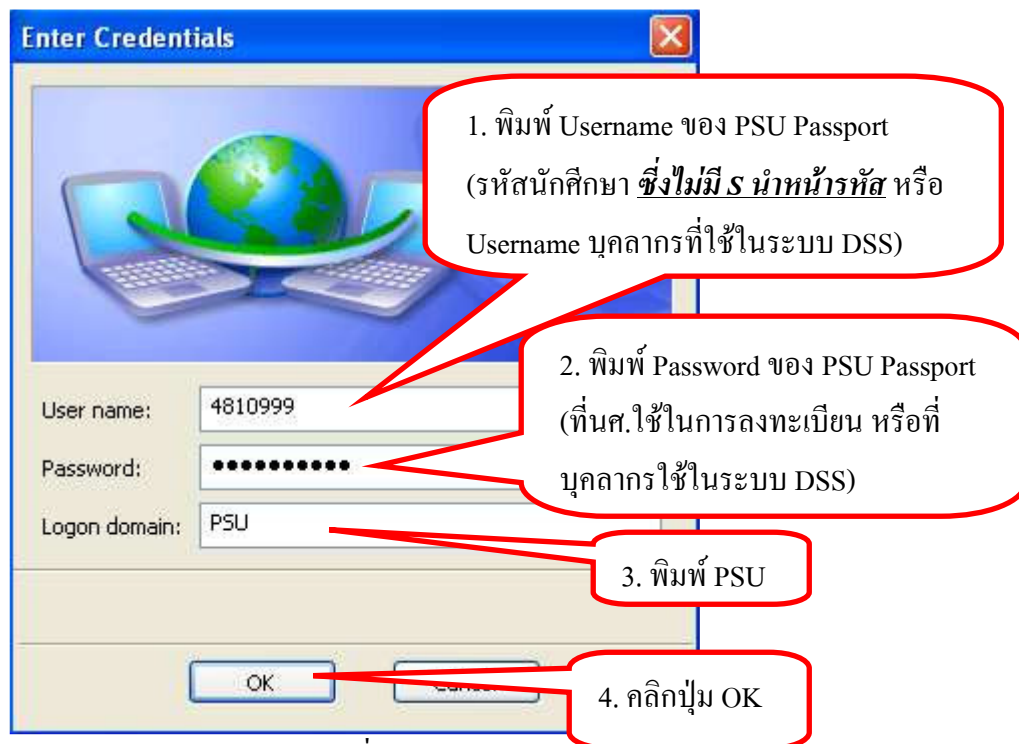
Enter Credentials

1. พิมพ์ Username ของ PSU Passport (รหัสนักศึกษา ซึ่งไม่มี S นำหน้ารหัส หรือ Username บุคลากรที่ใช้ในระบบ DSS)

2. พิมพ์ Password ของ PSU Passport (ที่นศ.ใช้ในการลงทะเบียน หรือที่บุคลากรใช้ในระบบ DSS)

User name: 4810999

Password: ●●●●●●●●●●●

Logon domain: PSU

3. พิมพ์ PSU

OK

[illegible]

4. คลิกปุ่ม OK